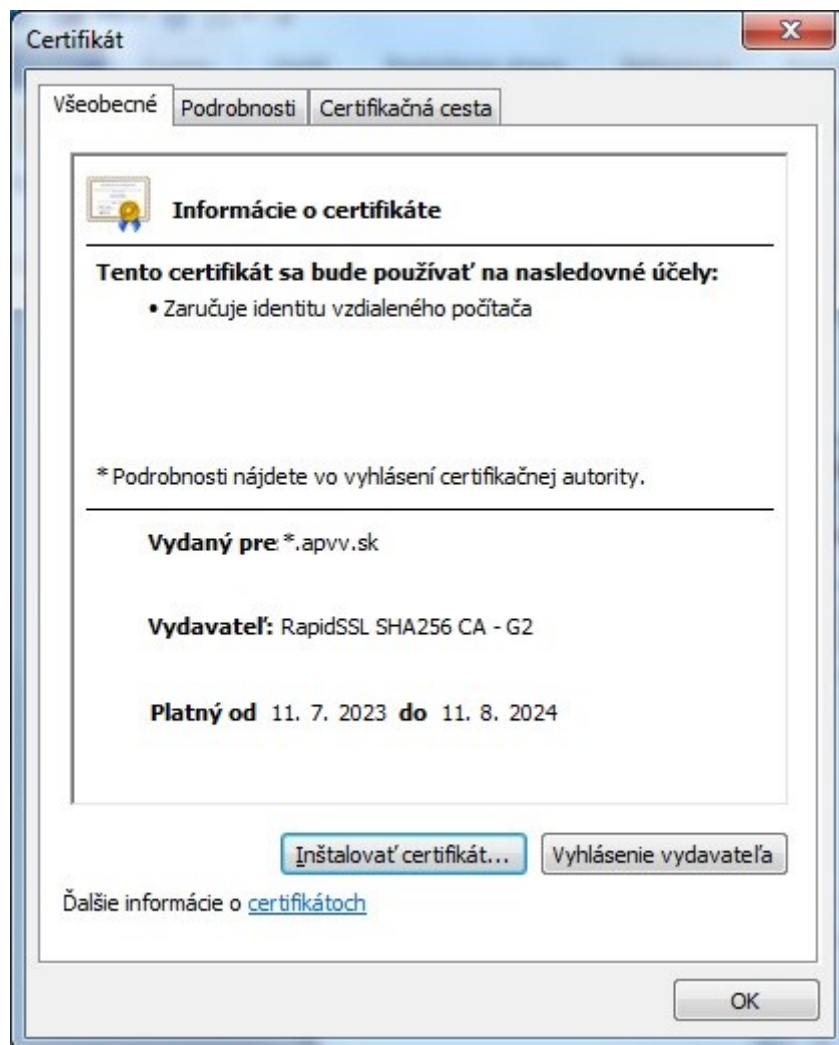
Certifikát

Všeobecné | Podrobnosti | Certifikačná cesta

Informácie o certifikáte

Tento certifikát sa bude používať na nasledovné účely:
• Zaručuje identitu vzdialeného počítača

* Podrobnosti nájdete vo vyhlásení certifikačnej autority.

Vydaný pre: *.apvv.sk

Vydavateľ: RapidSSL SHA256 CA - G2

Platný od 11. 7. 2023 do 11. 8. 2024

Inštalovať certifikát... | Vyhlásenie vydavateľa

Ďalšie informácie o certifikátoch

OK